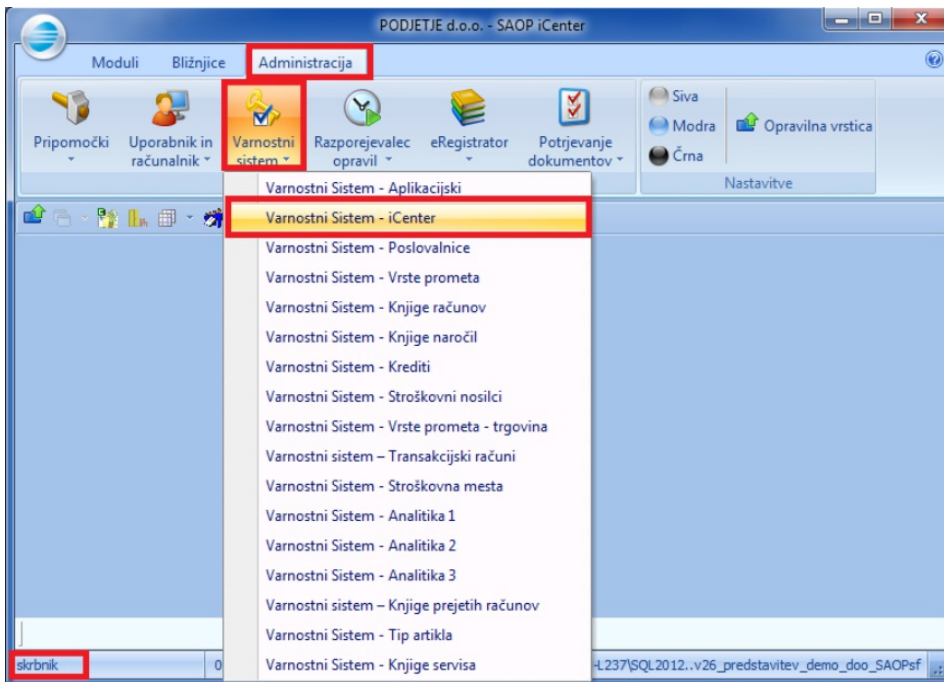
PODJETJE d.o.o. - SAOP iCenter

Moduli Bližnjice Administracija

Pripomočki
Uporabnik in računalnik
Varnostni sistem
Razporejevalec opravil
eRegistrator
Potrjevanje dokumentov

Siva
Modra
Črna
Opravilna vrstica
Nastavitve

Varnostni Sistem - Aplikacijski
Varnostni Sistem - iCenter
Varnostni Sistem - Poslovalnice
Varnostni Sistem - Vrste prometa
Varnostni Sistem - Knjige računov
Varnostni Sistem - Knjige naročil
Varnostni Sistem - Krediti
Varnostni Sistem - Stroškovni nosilci
Varnostni Sistem - Vrste prometa - trgovina
Varnostni sistem – Transakcijski računi
Varnostni Sistem - Stroškovna mesta
Varnostni Sistem - Analitika 1
Varnostni Sistem - Analitika 2
Varnostni Sistem - Analitika 3
Varnostni sistem – Knjige prejetih računov
Varnostni Sistem - Tip artikla
Varnostni Sistem - Knjige servisa

skrbnik 0 -L237\SQL2012..v26_predstavitev_demo_doo_SAOPsf